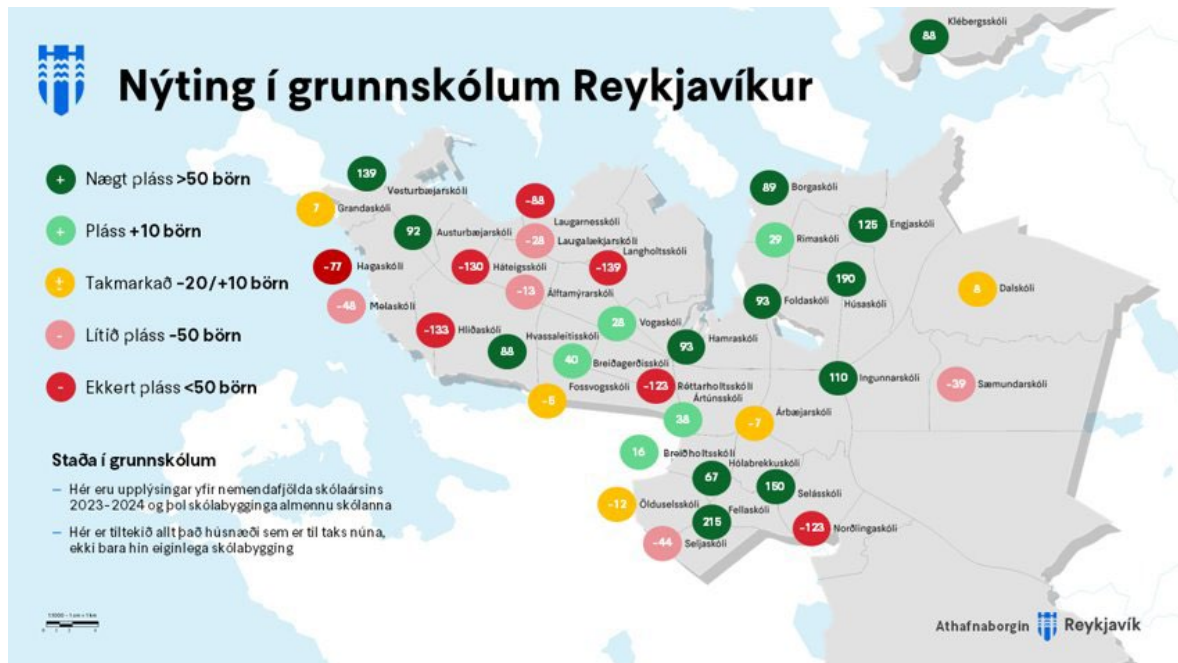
Nýting í grunnskólum Reykjavíkur

+ Nægt pláss >50 börn
+ Pláss +10 börn
± Takmarkað -20/+10 börn
- Lítið pláss -50 börn
- Ekkert pláss <50 börn

Staða í grunnskólum

– Hér eru upplýsingar yfir nemendafjölda skólaársins 2023-2024 og þol skólabygginga almennu skólanna

– Hér er tiltekið allt það húsnæði sem er til taks núna, ekki bara hin eiginlega skólabygging

88 Klébergsskóli
139 Vesturbæjarskóli
7 Grandaskóli
-88 Laugarnesskóli
92 Austurbæjarskóli
-28 Laugalækjarskóli
Langholtsskóli
-77 Hagaskóli
-130 Háteigsskóli
-139
-13 Álftamýrarskóli
-48 Melaskóli
-133 Hlíðaskóli
88 Hvassaleitisskóli
28 Vogaskóli
40 Breiðagerðisskóli
93 Hamraskóli
-5 Fossvogsskóli
-123 Réttarholtsskóli
Ártúnsskóli
38
-7 Árbæjarskóli
89 Borgaskóli
29 Rimaskóli
125 Engjaskóli
190 Húsaskóli
93 Foldaskóli
8 Dalskóli
110 Ingunnarskóli
-39 Sæmundarskóli
16 Breiðholtsskóli
67 Hólabrekkuskóli
150 Selásskóli
-12 Ölduselsskóli
215 Fellaskóli
-123 Norðlingaskóli
-44 Seljaskóli

1:1000 - 1 cm = 1 km

Athafnaborgin Reykjavík